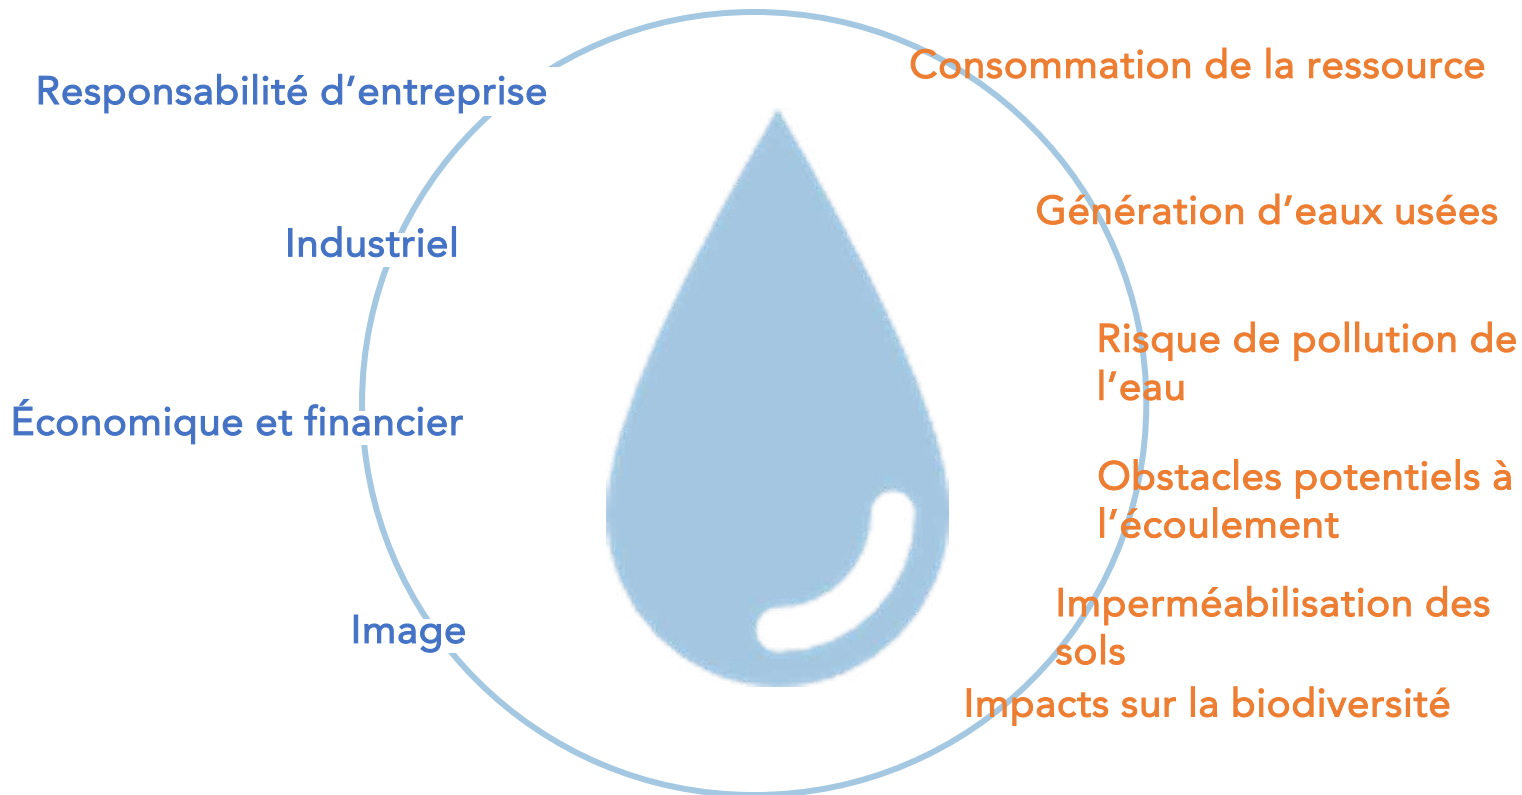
Responsabilité d’entreprise

Industriel

Économique et financier

Image

Consommation de la ressource

Génération d’eaux usées

Risque de pollution de l’eau

Obstacles potentiels à l’écoulement

Imperméabilisation des sols

Impacts sur la biodiversité